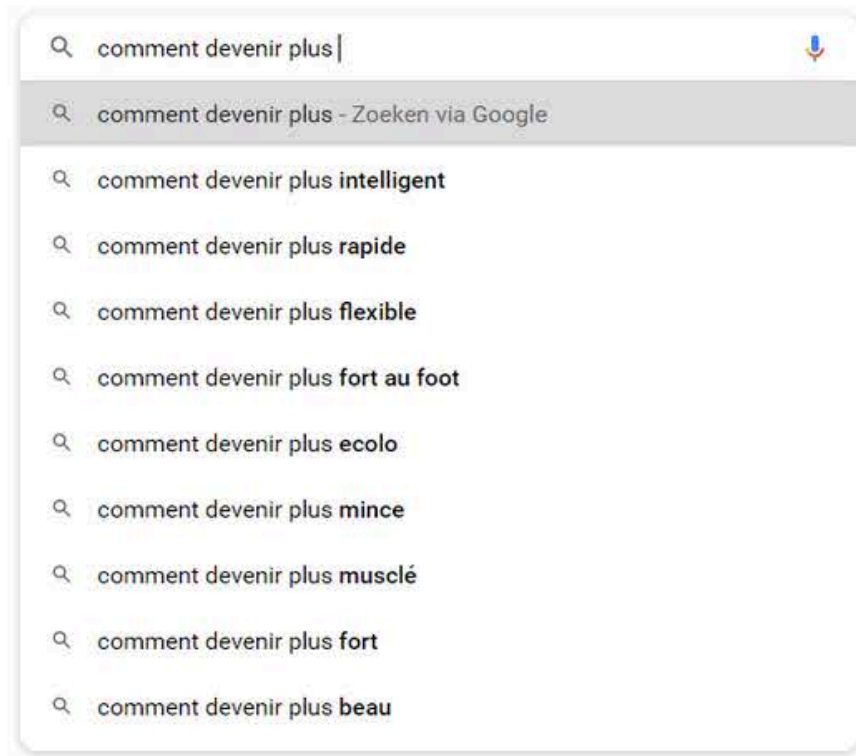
comment devenir plus

comment devenir plus - Zoeken via Google

comment devenir plus intelligent

comment devenir plus rapide

comment devenir plus flexible

comment devenir plus fort au foot

comment devenir plus ecolo

comment devenir plus mince

comment devenir plus musclé

comment devenir plus fort

comment devenir plus beau